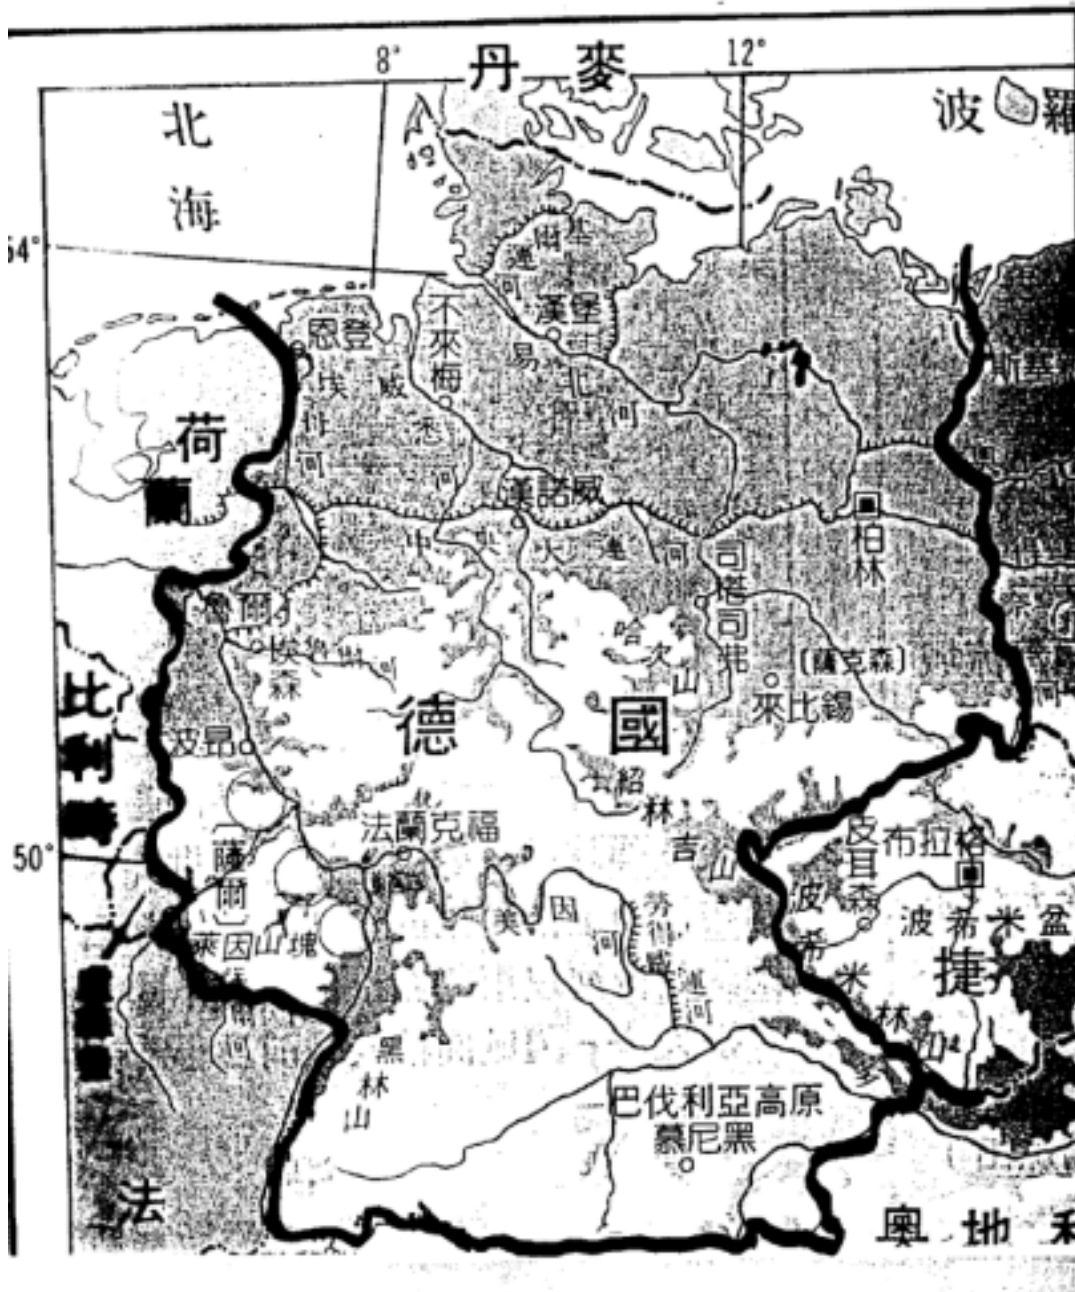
8°
丹麥
12°
北
海
波
54°
基爾
運河
漢堡
恩登
不來梅
易
北
河
埃
姆
斯
河
威
悉
河
荷
蘭
漢諾威
柏林
中
央
大
運
河
司
塔
司
弗
哈
次
山
(薩克森)
來比錫
埃森
德
國
波昂
紹
林
吉
山
法蘭克福
50°
厄
耳
布拉格
森
山
波
希
米
林
山
波希米盆
捷
萊
茵
河
美
因
河
芬
得
威
運
河
黑
林
山
巴伐利亞高原
慕尼黑
法
奧地利